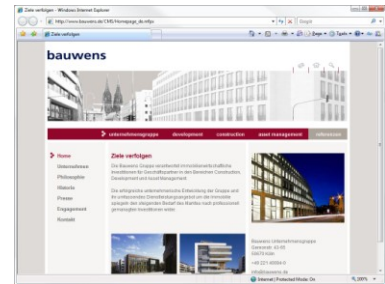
Ziele verfolgen - Windows Internet Explorer

http://www.bauwens.de/CMS/Homepage_de.mfpx

Google

Ziele verfolgen

bauwens

unternehmensgruppe development construction asset management referenzen

Home
Unternehmen
Philosophie
Website
Presse
Engagement
Kontakt

Ziele verfolgen

Die Bauwens Gruppe verarbeitet immobilienwirtschaftliche Investitionen für Geschäftsparteien in den Bereichen Construction, Development und Asset Management.

Die erfolgreiche unternehmerische Entwicklung der Gruppe und ein umfassendes Dienstleistungsangebot um die Immobilie spiegeln den steigenden Bedarf des Marktes nach professionell gemanagten Investitionen wider.

Bauwens Unternehmensgruppe
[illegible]
50670 Köln

+49 221 40080-0

info@bauwens.de

Internet | Protected Mode: On

100%